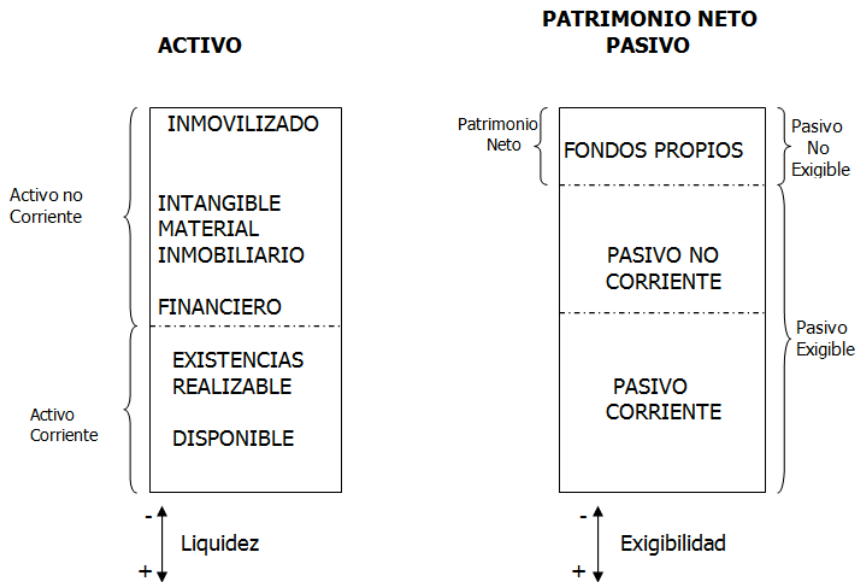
ACTIVO

PATRIMONIO NETO
PASIVO

Activo no Corriente

INMOVILIZADO

INTANGIBLE
MATERIAL
INMOBILIARIO

FINANCIERO

Activo Corriente

EXISTENCIAS
REALIZABLE

DISPONIBLE

-
Liquidez
+

Patrimonio Neto

FONDOS PROPIOS

Pasivo No Exigible

PASIVO NO CORRIENTE

PASIVO CORRIENTE

Pasivo Exigible

-
Exigibilidad
+